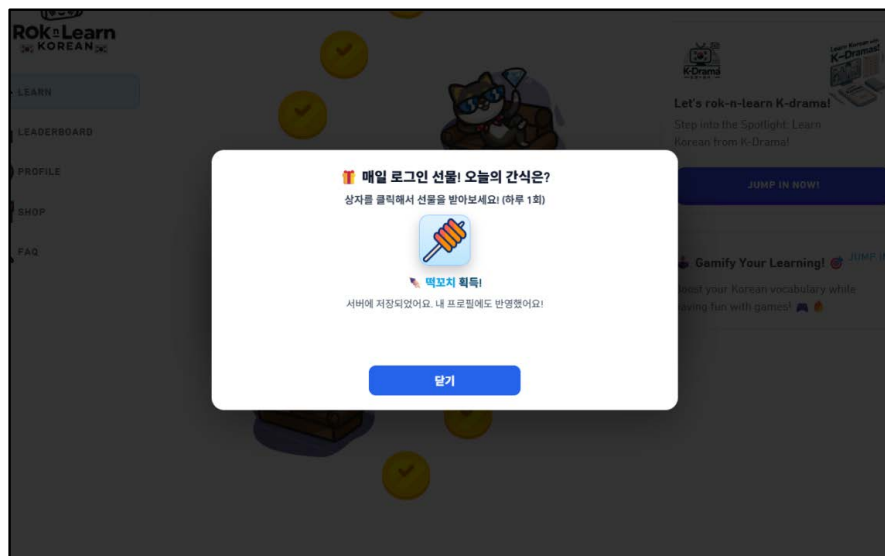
ROK n Learn KOREAN

LEARN

LEADERBOARD

PROFILE

SHOP

FAQ

🎁 매일 로그인 선물! 오늘의 간식은?

상자를 클릭해서 선물을 받아보세요! (하루 1회)

떡꼬치 획득!

서버에 저장되었어요. 내 프로필에도 반영했어요!

닫기

K-Drama

Learn Korean with K-Dramas!

Let's rok-n-learn K-drama!

Step into the Spotlight: Learn Korean from K-Drama!

JUMP IN NOW!

Gamify Your Learning!

JUMP I

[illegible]ost your Korean vocabulary while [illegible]aving fun with games!